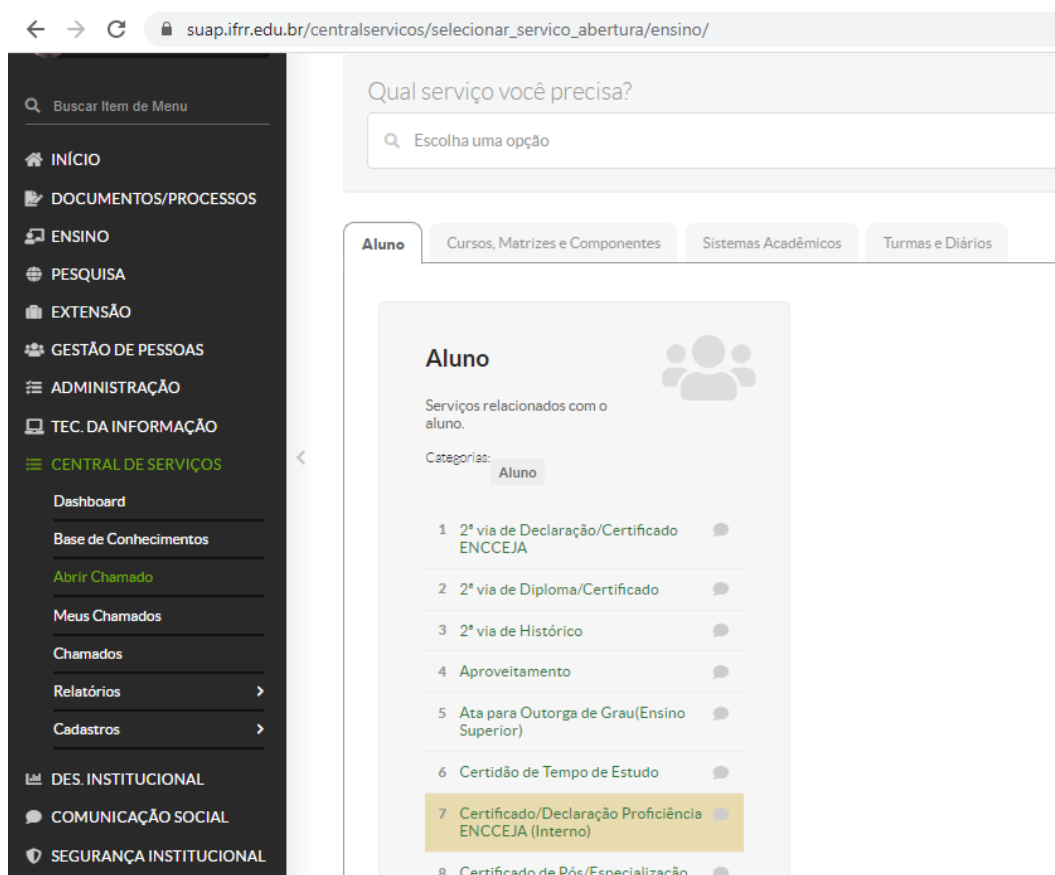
suap.ifrr.edu.br/centralservicos/selecionar_servico_abertura/ensino/

Buscar Item de Menu

INÍCIO
DOCUMENTOS/PROCESSOS
ENSINO
PESQUISA
EXTENSÃO
GESTÃO DE PESSOAS
ADMINISTRAÇÃO
TEC. DA INFORMAÇÃO
CENTRAL DE SERVIÇOS
Dashboard
Base de Conhecimentos
Abrir Chamado
Meus Chamados
Chamados
Relatórios
Cadastros
DES. INSTITUCIONAL
COMUNICAÇÃO SOCIAL
SEGURANÇA INSTITUCIONAL

Qual serviço você precisa?

Escolha uma opção

Aluno | Cursos, Matrizes e Componentes | Sistemas Acadêmicos | Turmas e Diários

Aluno

Serviços relacionados com o aluno.

Categorias: Aluno

1 2ª via de Declaração/Certificado ENCCEJA
2 2ª via de Diploma/Certificado
3 2ª via de Histórico
4 Aproveitamento
5 Ata para Outorga de Grau(Ensino Superior)
6 Certidão de Tempo de Estudo
7 Certificado/Declaração Proficiência ENCCEJA (Interno)
8 Certificado de Pós/Especialização